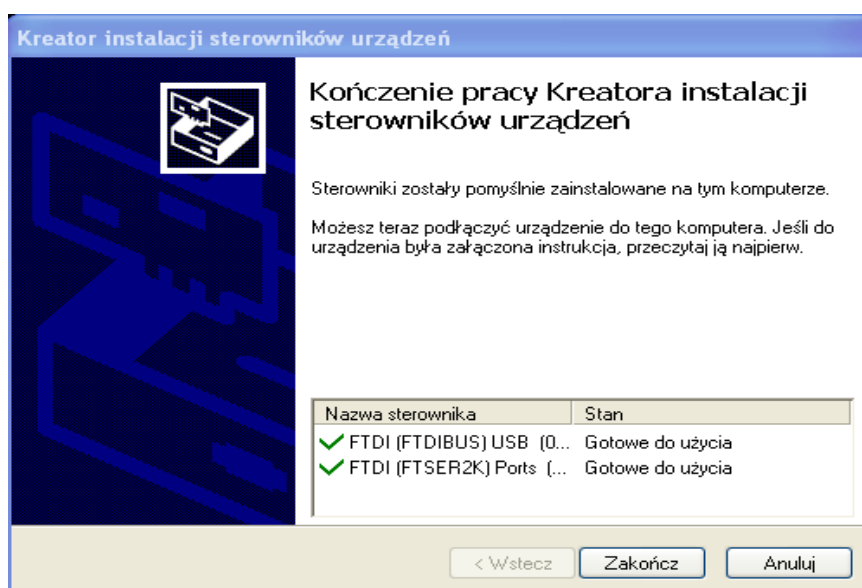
Kreator instalacji sterowników urządzeń

Kończenie pracy Kreatora instalacji sterowników urządzeń

Sterowniki zostały pomyślnie zainstalowane na tym komputerze.

Możesz teraz podłączyć urządzenie do tego komputera. Jeśli do urządzenia była załączona instrukcja, przeczytaj ją najpierw.

| Nazwa sterownika | Stan |
|---|---|
| FTDI (FTDIBUS) USB (0... | Gotowe do użycia |
| FTDI (FTSER2K) Ports (... | Gotowe do użycia |

< Wstecz Zakończ Anuluj